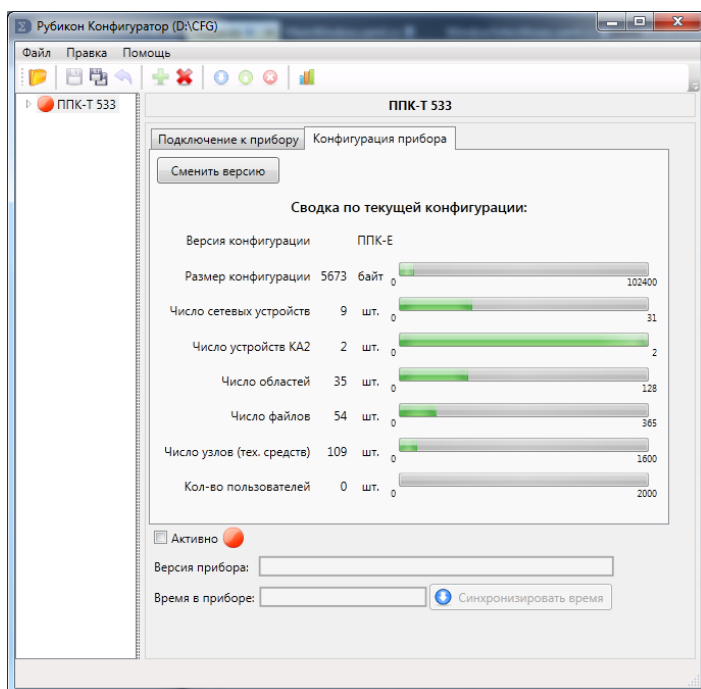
Рубикон Конфигуратор (D:\CFG)

Файл Правка Помощь

ППК-Т 533

ППК-Т 533

Подключение к прибору | Конфигурация прибора

Сменить версию

Сводка по текущей конфигурации:

| | | | | |
|---|---|---|---|---|
| Версия конфигурации | ППК-Е | | | |
| Размер конфигурации | 5673 | байт | 0 | 102400 |
| Число сетевых устройств | 9 | шт. | 0 | 31 |
| Число устройств КА2 | 2 | шт. | 0 | 2 |
| Число областей | 35 | шт. | 0 | 128 |
| Число файлов | 54 | шт. | 0 | 365 |
| Число узлов (тех. средств) | 109 | шт. | 0 | 1600 |
| Кол-во пользователей | 0 | шт. | 0 | 2000 |

Активно

Версия прибора:

Время в приборе:

Синхронизировать время